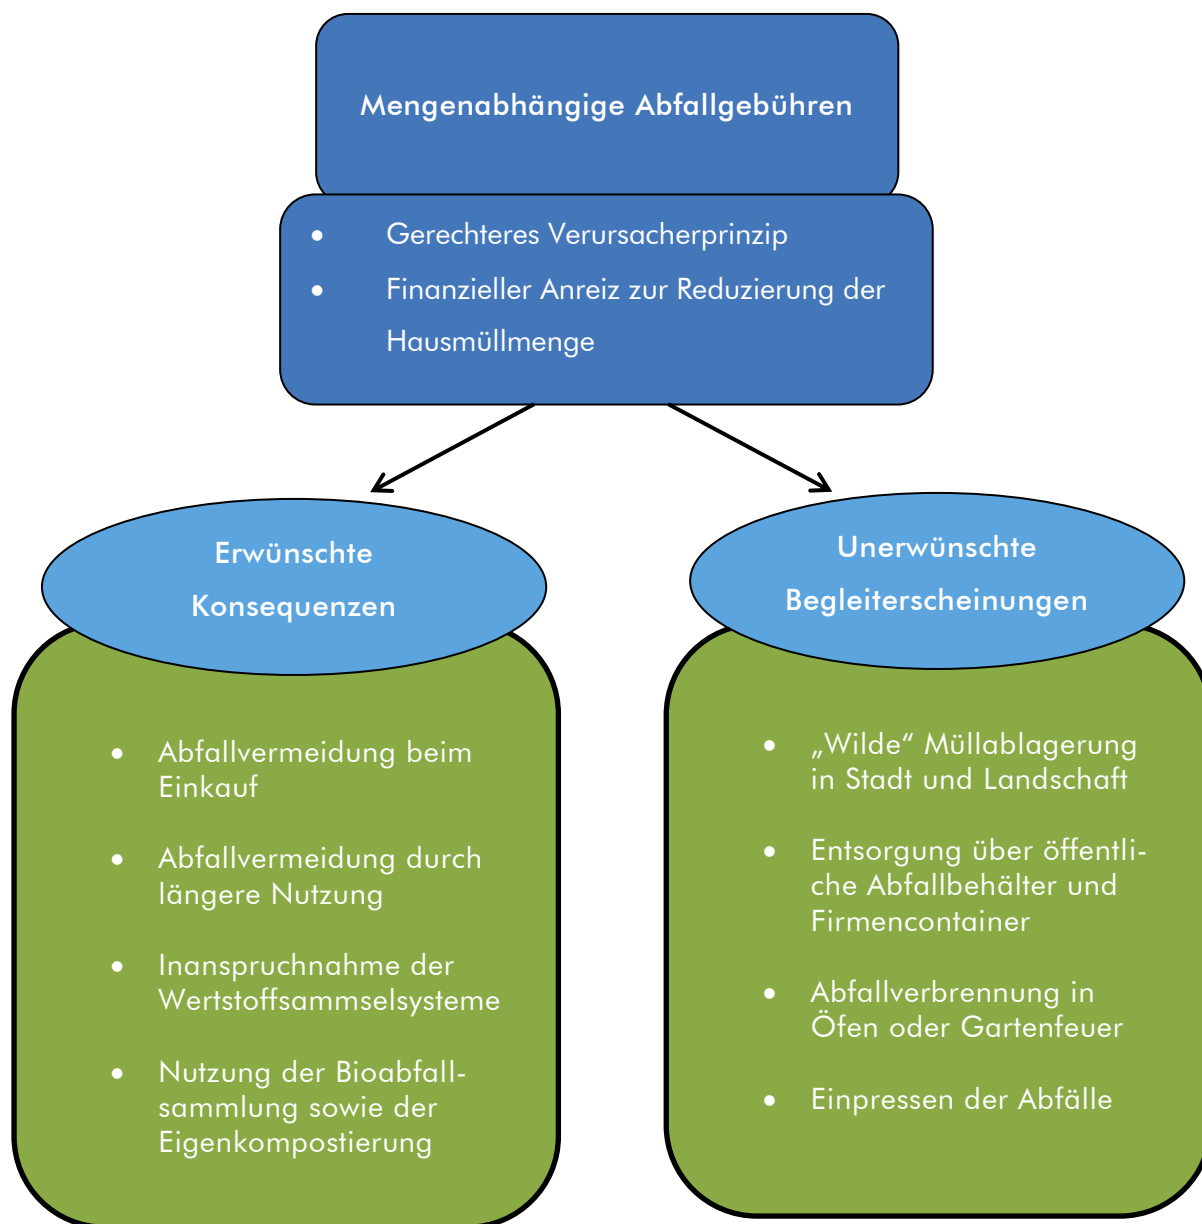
Mengenabhängige Abfallgebühren

- Gerechteres Verursacherprinzip
- Finanzieller Anreiz zur Reduzierung der Hausmüllmenge

Erwünschte Konsequenzen

- Abfallvermeidung beim Einkauf
- Abfallvermeidung durch längere Nutzung
- Inanspruchnahme der Wertstoffsammselsysteme
- Nutzung der Bioabfallsammlung sowie der Eigenkompostierung

Unerwünschte Begleiterscheinungen

- „Wilde“ Müllablagerung in Stadt und Landschaft
- Entsorgung über öffentliche Abfallbehälter und Firmencontainer
- Abfallverbrennung in Öfen oder Gartenfeuer
- Einpressen der Abfälle